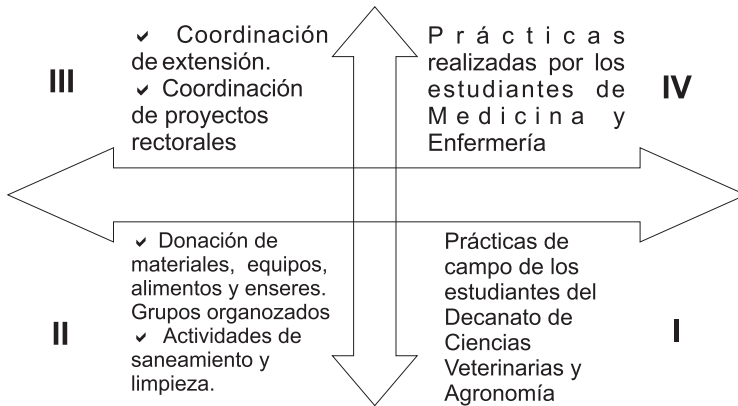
III

✔ Coordinación de extensión.
✔ Coordinación de proyectos rectorales

Prácticas realizadas por los estudiantes de Medicina y Enfermería

IV

II

✔ Donación de materiales, equipos, alimentos y enseres. Grupos organozados
✔ Actividades de saneamiento y limpieza.

Prácticas de campo de los estudiantes del Decanato de Ciencias Veterinarias y Agronomía

I